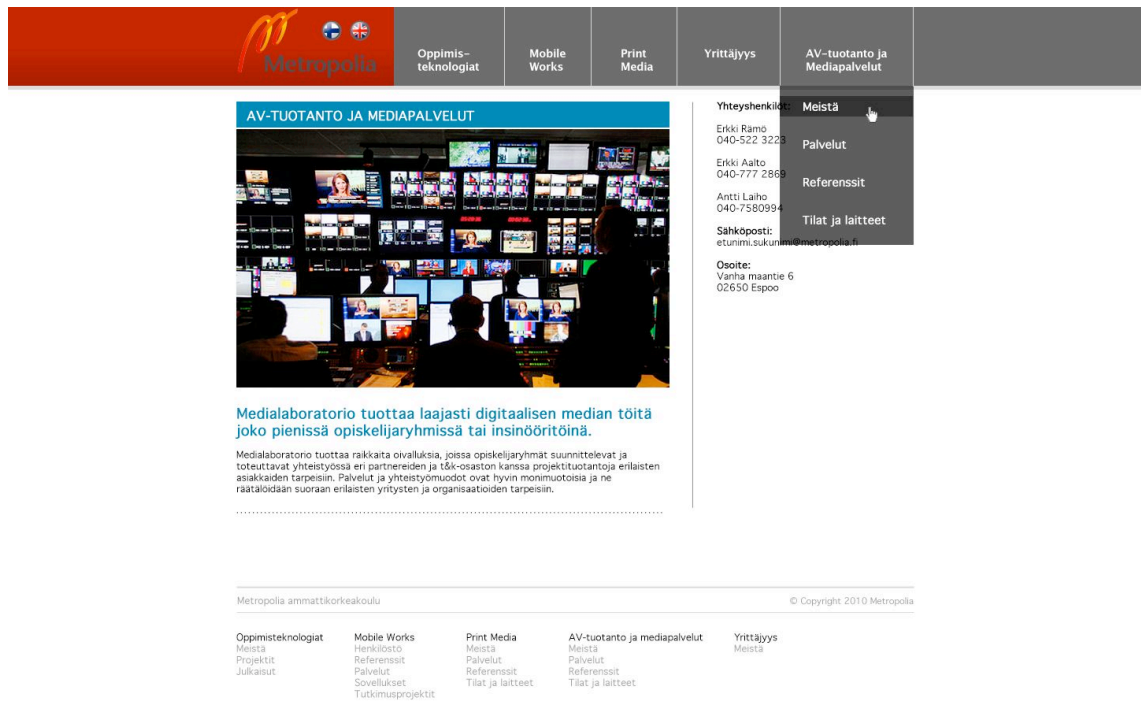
Metropolia

Oppimis-teknologiat | Mobile Works | Print Media | Yrittäjyys | AV-tuotanto ja Mediapalvelut

AV-TUOTANTO JA MEDIAPALVELUT

Medialaboratorio tuottaa laajasti digitaalisen median töitä joko pienissä opiskelijaryhmissä tai insinööritöinä.

Medialaboratorio tuottaa raikkaita oivalluksia, joissa opiskelijaryhmät suunnittelevat ja toteuttavat yhteistyössä eri partnereiden ja t&k-osaston kanssa projektituotantoja erilaisten asiakkaiden tarpeisiin. Palvelut ja yhteistyömuodot ovat hyvin monimuotoisia ja ne räätälöidään suoraan erilaisten yritysten ja organisaatioiden tarpeisiin.

Yhteyshenkilöt:

Erkki Ramö
040-522 3228

Erkki Aalto
040-777 2869

Antti Laiho
040-7580994

Sähköposti:
etunimi.sukunimi@metropolia.fi

Osoite:
Vanha maantie 6
02650 Espoo

Meistä
Palvelut
Referenssit
Tilat ja laitteet

Metropolia ammattikorkeakoulu

© Copyright 2010 Metropolia

Oppimisteknologiat
Meistä
Projektit
Julkaisut

Mobile Works
Henkilöstö
Referenssit
Palvelut
Sovellukset
Tutkimusprojektit

Print Media
Meistä
Palvelut
Referenssit
Tilat ja laitteet

AV-tuotanto ja mediapalvelut
Meistä
Palvelut
Referenssit
Tilat ja laitteet

Yrittäjyys
Meistä